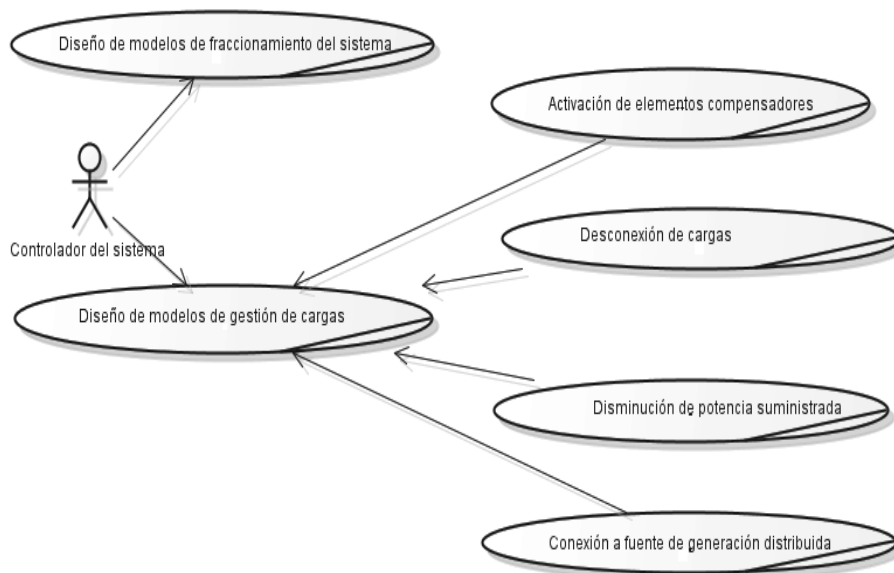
Diseño de modelos de fraccionamiento del sistema

Activación de elementos compensadores

Controlador del sistema

Desconexión de cargas

Diseño de modelos de gestión de cargas

Disminución de potencia suministrada

Conexión a fuente de generación distribuida